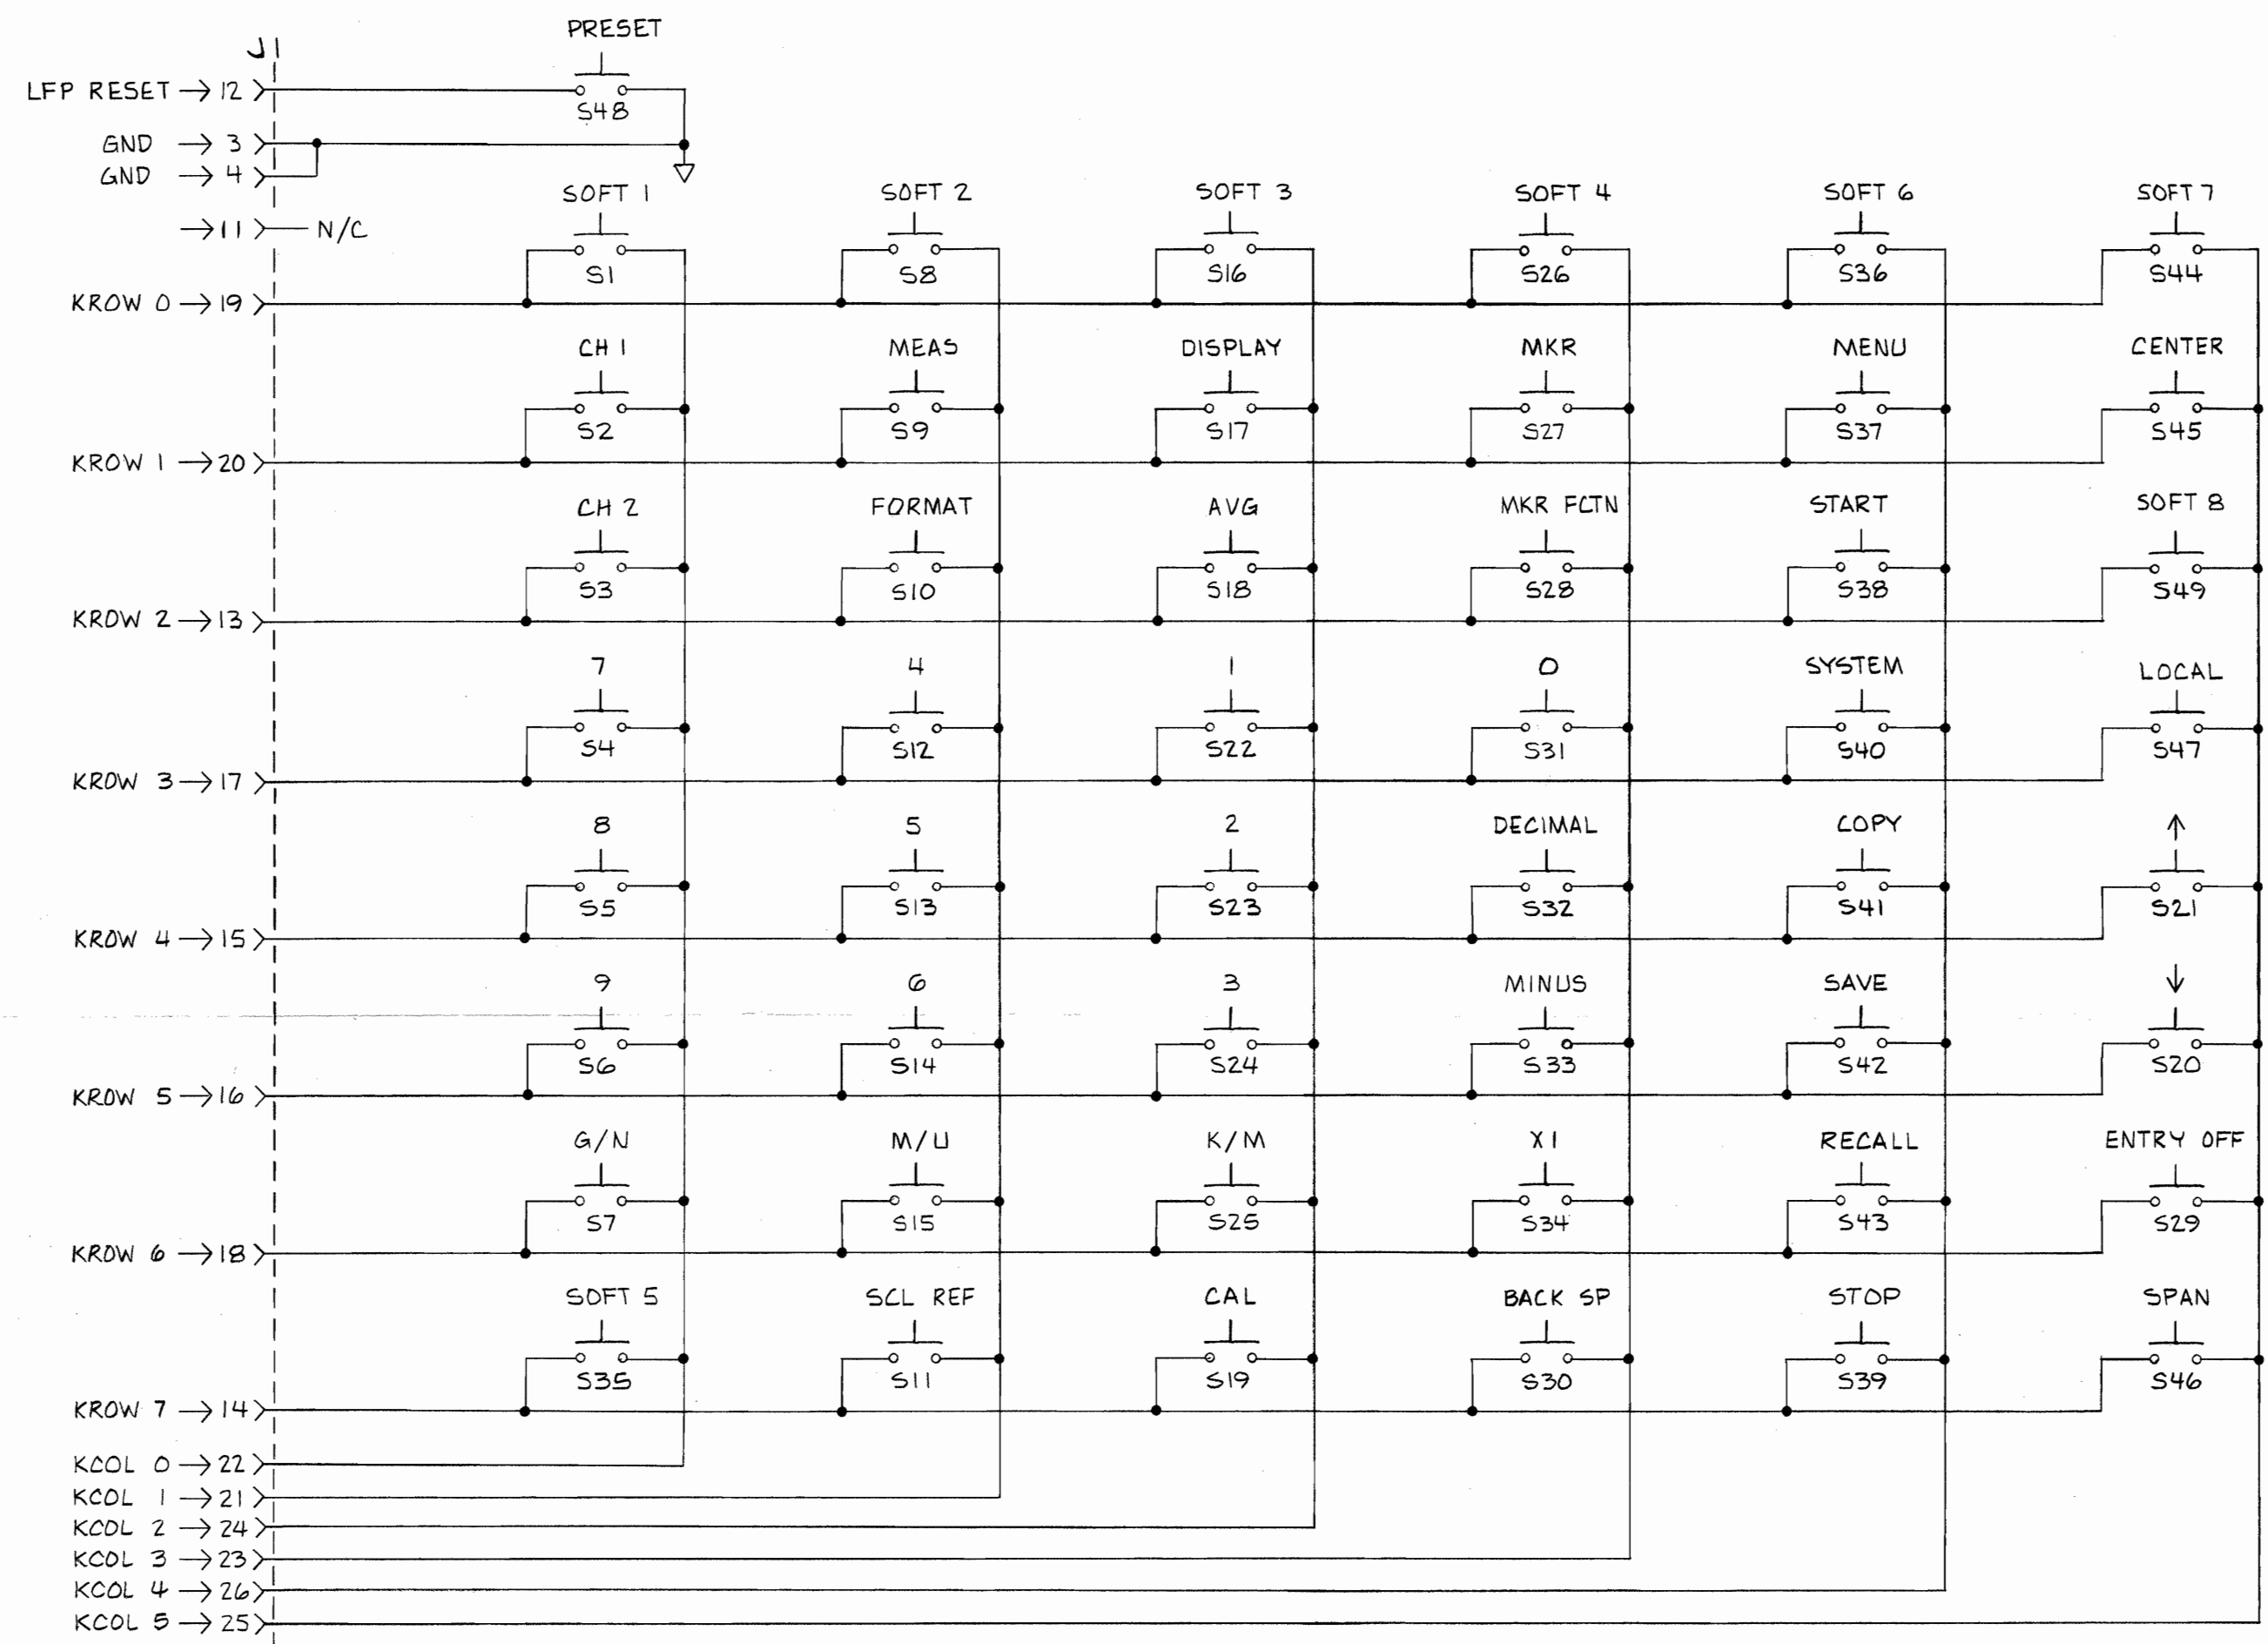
J1

PRESET
S48

LFP RESET → 12
GND → 3
GND → 4
→ 11 N/C

SOFT 1
S1
SOFT 2
S8
SOFT 3
S16
SOFT 4
S26
SOFT 6
S36
SOFT 7
S44

KROW 0 → 19

CH 1
S2
MEAS
S9
DISPLAY
S17
MKR
S27
MENU
S37
CENTER
S45

KROW 1 → 20

CH 2
S3
FORMAT
S10
AVG
S18
MKR FCTN
S28
START
S38
SOFT 8
S49

KROW 2 → 13

7
S4
4
S12
1
S22
0
S31
SYSTEM
S40
LOCAL
S47

KROW 3 → 17

8
S5
5
S13
2
S23
DECIMAL
S32
COPY
S41
↑
S21

KROW 4 → 15

9
S6
6
S14
3
S24
MINUS
S33
SAVE
S42
↓
S20

KROW 5 → 16

G/N
S7
M/U
S15
K/M
S25
X1
S34
RECALL
S43
ENTRY OFF
S29

KROW 6 → 18

SOFT 5
S35
SCL REF
S11
CAL
S19
BACK SP
S30
STOP
S39
SPAN
S46

KROW 7 → 14

KCOL 0 → 22
KCOL 1 → 21
KCOL 2 → 24
KCOL 3 → 23
KCOL 4 → 26
KCOL 5 → 25